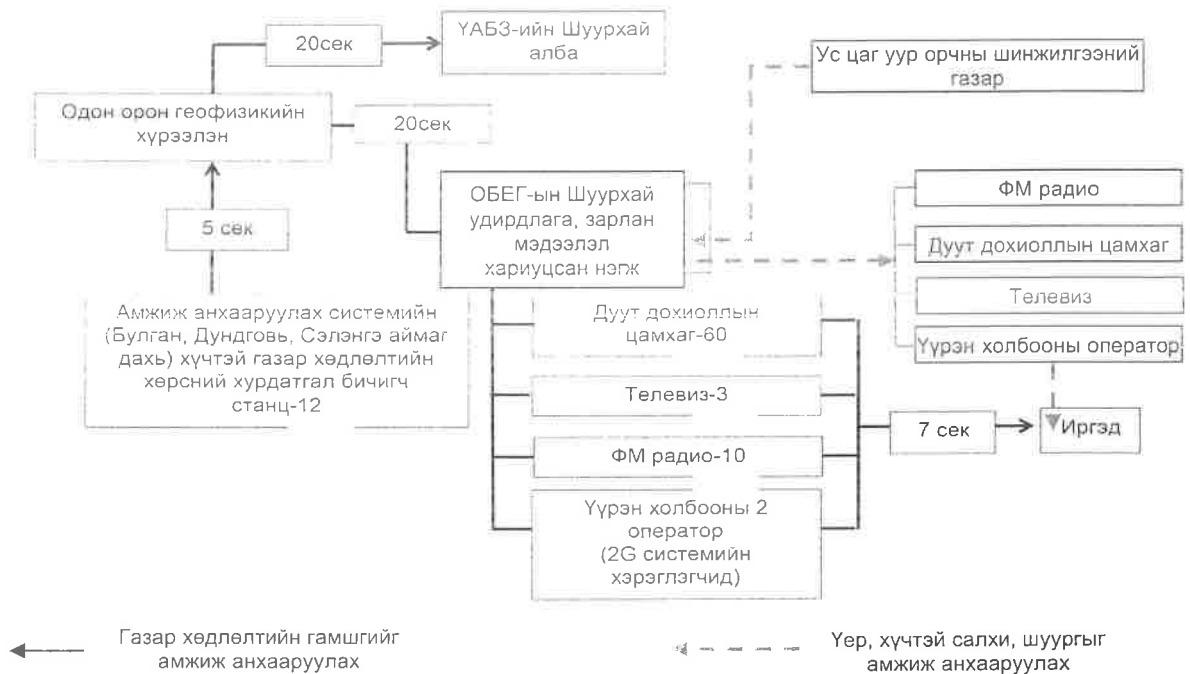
20сек

ҮАБЗ-ийн Шуурхай алба

Ус цаг уур орчны шинжилгээний газар

Одон орон геофизикийн хүрээлэн

20сек

ОБЕГ-ын Шуурхай удирдлага, зарлан мэдээлэл хариуцсан нэгж

ФМ радио

Дуут дохиоллын цамхаг

Телевиз

Үүрэн холбооны оператор

5 сек

Амжиж анхааруулах системийн (Булган, Дундговь, Сэлэнгэ аймаг дахь) хүчтэй газар хөдлөлтийн хөрсний хурдатгал бичигч станц-12

Дуут дохиоллын цамхаг-60

Телевиз-3

7 сек

Иргэд

ФМ радио-10

Үүрэн холбооны 2 оператор (2G системийн хэрэглэгчид)

Газар хөдлөлтийн гамшгийг амжиж анхааруулах

Үер, хүчтэй салхи, шуургыг амжиж анхааруулах